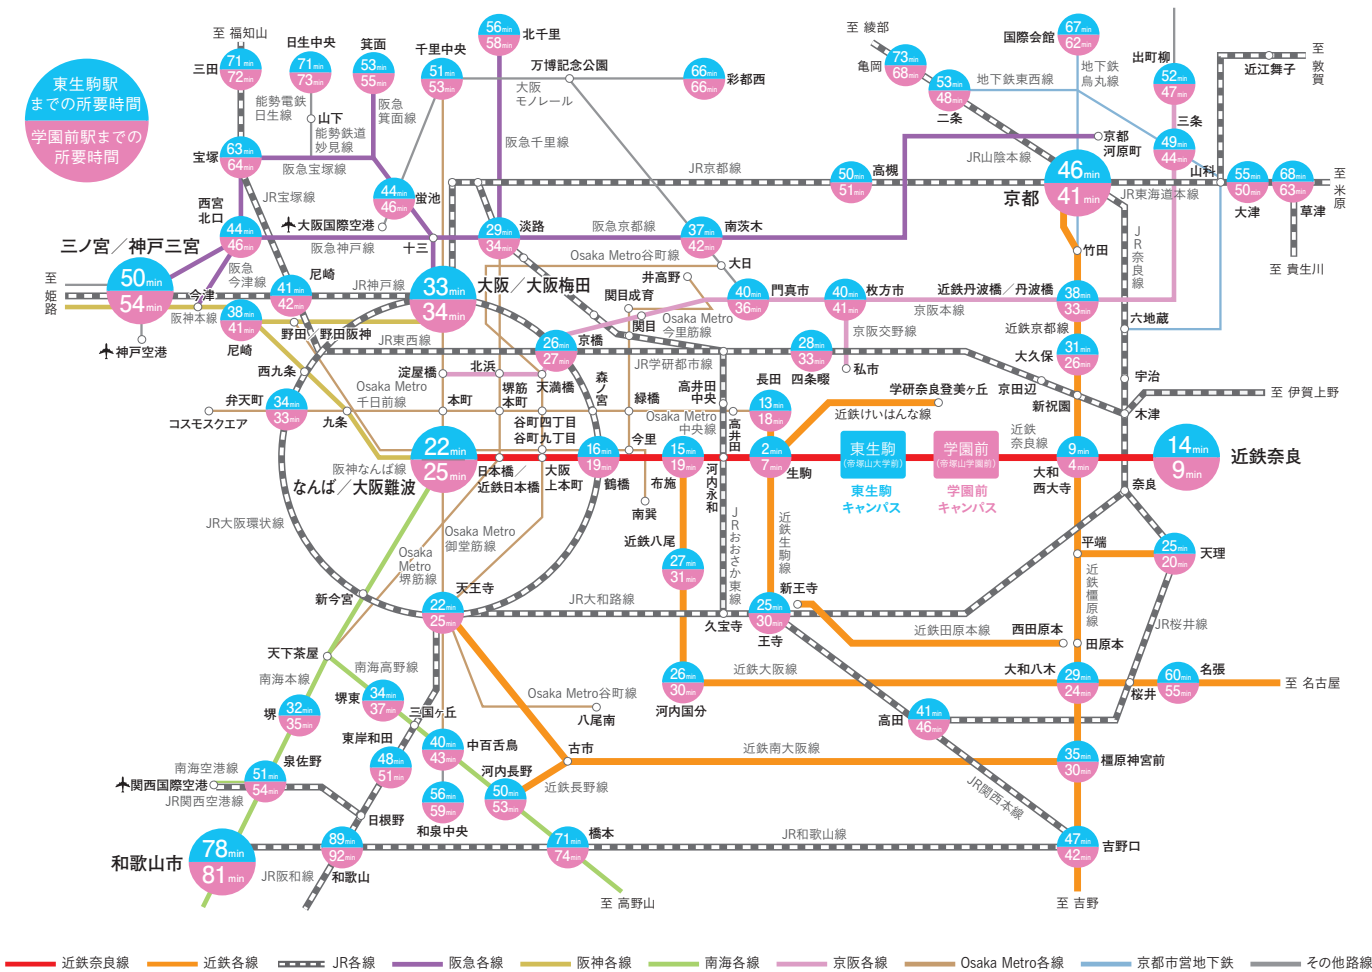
東生駒駅までの所要時間
学園前駅までの所要時間

至 福知山
三田 71min 72min
日生中央 71min 73min
能勢電鉄日生線
箕面 53min 55min
山下
能勢鉄道妙見線
阪急箕面線
千里中央 51min 53min
56min 58min 北千里
万博記念公園
大阪モノレール
阪急千里線
66min 66min 彩都西
至 綾部
亀岡 73min 68min
53min 48min 二条
地下鉄東西線
国際会館 67min 62min
地下鉄烏丸線
出町柳 52min 47min
近江舞子
至 敦賀
三条 49min 44min
京都河原町
JR山陰本線
京都 46min 41min
山科
JR東海道本線
大津 55min 50min
草津 68min 63min
至 米原
至 貴生川
宝塚 63min 64min
阪急宝塚線
JR宝塚線
44min 46min 蛍池
大阪国際空港
西宮北口 44min 46min
阪急神戸線
十三
29min 34min 淡路
阪急京都線
JR京都線
37min 42min 南茨木
高槻 50min 51min
三ノ宮/神戸三宮 50min 54min
至 姫路
阪急今津線
今津
阪神本線
41min 42min 尼崎
JR神戸線
33min 34min 大阪/大阪梅田
Osaka Metro谷町線
大日
井高野
竹田
JR奈良線
38min 41min 尼崎
神戸空港
野田 野田阪神
JR東西線
関目成育
関目
40min 36min 門真市
Osaka Metro今里筋線
40min 41min 枚方市
京阪本線
近鉄丹波橋/丹波橋 38min 33min
近鉄京都線
六地蔵
26min 27min 京橋
京阪交野線
28min 33min 四条畷
私市
大久保 31min 26min
宇治
西九条
淀屋橋 北浜
Osaka Metro千日前線
本町
堺筋本町
天満橋
森ノ宮
JR学研都市線
高井田中央
長田 13min 18min
学研奈良登美ヶ丘
京田辺
新祝園
至 伊賀上野
木津
弁天町 34min 33min
コスモスクエア
九条
緑橋
Osaka Metro中央線
近鉄けいはんな線
近鉄奈良線
谷町四丁目
谷町九丁目
今里
高井田
阪神なんば線
22min 25min なんば/大阪難波
日本橋/近鉄日本橋
大阪上本町
16min 19min 鶴橋
15min 19min 布施
河内永和
2min 7min 生駒
東生駒(帝塚山大学前)
東生駒キャンパス
学園前(帝塚山学園前)
学園前キャンパス
大和西大寺 9min 4min
14min 9min 近鉄奈良
奈良
JR大阪環状線
南巽
近鉄八尾 27min 31min
JRおおさか東線
近鉄生駒線
平端
25min 20min 天理
Osaka Metro御堂筋線
Osaka Metro堺筋線
天王寺
22min 25min
新今宮
JR大和路線
久宝寺
新王寺
25min 30min 王寺
近鉄田原本線
西田原本
田原本
近鉄橿原線
JR桜井線
天下茶屋
南海高野線
南海本線
26min 30min 河内国分
近鉄大阪線
大和八木 29min 24min
60min 55min 名張
至 名古屋
桜井
堺 32min 35min
堺東 34min 37min
三国ヶ丘
Osaka Metro谷町線
八尾南
高田
41min 46min
東岸和田 48min 51min
40min 43min 中百舌鳥
古市
近鉄南大阪線
35min 30min 橿原神宮前
南海空港線
51min 54min 泉佐野
関西国際空港
JR関西空港線
河内長野
50min 53min
近鉄長野線
日根野
和泉中央 56min 59min
JR関西本線
71min 74min 橋本
JR和歌山線
47min 42min 吉野口
和歌山市 78min 81min
89min 92min 和歌山
JR阪和線
至 高野山
至 吉野

近鉄奈良線 近鉄各線 JR各線 阪急各線 阪神各線 南海各線 京阪各線 Osaka Metro各線 京都市営地下鉄 その他路線